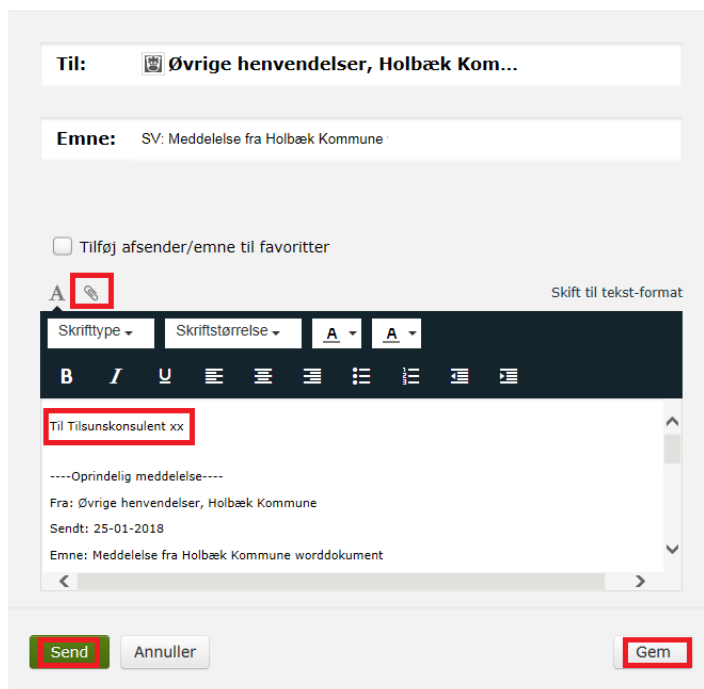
Til: Øvrige henvendelser, Holbæk Kom...

Emne: SV: Meddelelse fra Holbæk Kommune

Tilføj afsender/emne til favoritter

A

Skift til tekst-format

Skrifttype

Skriftstørrelse

A

A

B I U

Til Tilsunskonsulent xx

----Oprindelig meddelelse----

Fra: Øvrige henvendelser, Holbæk Kommune

Sendt: 25-01-2018

Emne: Meddelelse fra Holbæk Kommune worddokument

Send

Annuller

Gem